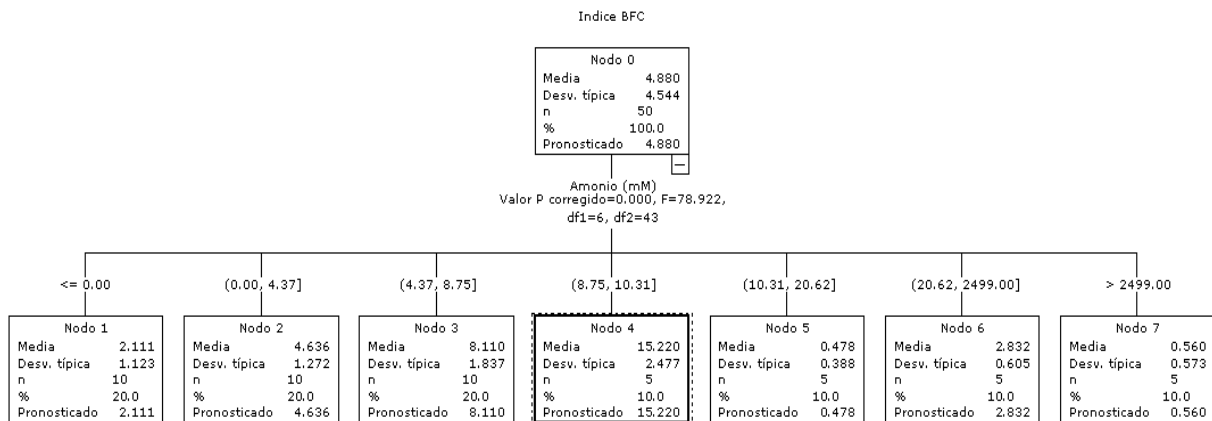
Indice BFC

| Nodo 0 | |
|---|---|
| Media | 4.880 |
| Desv. típica | 4.544 |
| n | 50 |
| % | 100.0 |
| Pronosticado | 4.880 |

−

Amonio (mM)
Valor P corregido=0.000, F=78.922, df1=6, df2=43

<= 0.00

| Nodo 1 | |
|---|---|
| Media | 2.111 |
| Desv. típica | 1.123 |
| n | 10 |
| % | 20.0 |
| Pronosticado | 2.111 |

(0.00, 4.37]

| Nodo 2 | |
|---|---|
| Media | 4.636 |
| Desv. típica | 1.272 |
| n | 10 |
| % | 20.0 |
| Pronosticado | 4.636 |

(4.37, 8.75]

| Nodo 3 | |
|---|---|
| Media | 8.110 |
| Desv. típica | 1.837 |
| n | 10 |
| % | 20.0 |
| Pronosticado | 8.110 |

(8.75, 10.31]

| Nodo 4 | |
|---|---|
| Media | 15.220 |
| Desv. típica | 2.477 |
| n | 5 |
| % | 10.0 |
| Pronosticado | 15.220 |

(10.31, 20.62]

| Nodo 5 | |
|---|---|
| Media | 0.478 |
| Desv. típica | 0.388 |
| n | 5 |
| % | 10.0 |
| Pronosticado | 0.478 |

(20.62, 2499.00]

| Nodo 6 | |
|---|---|
| Media | 2.832 |
| Desv. típica | 0.605 |
| n | 5 |
| % | 10.0 |
| Pronosticado | 2.832 |

> 2499.00

| Nodo 7 | |
|---|---|
| Media | 0.560 |
| Desv. típica | 0.573 |
| n | 5 |
| % | 10.0 |
| Pronosticado | 0.560 |